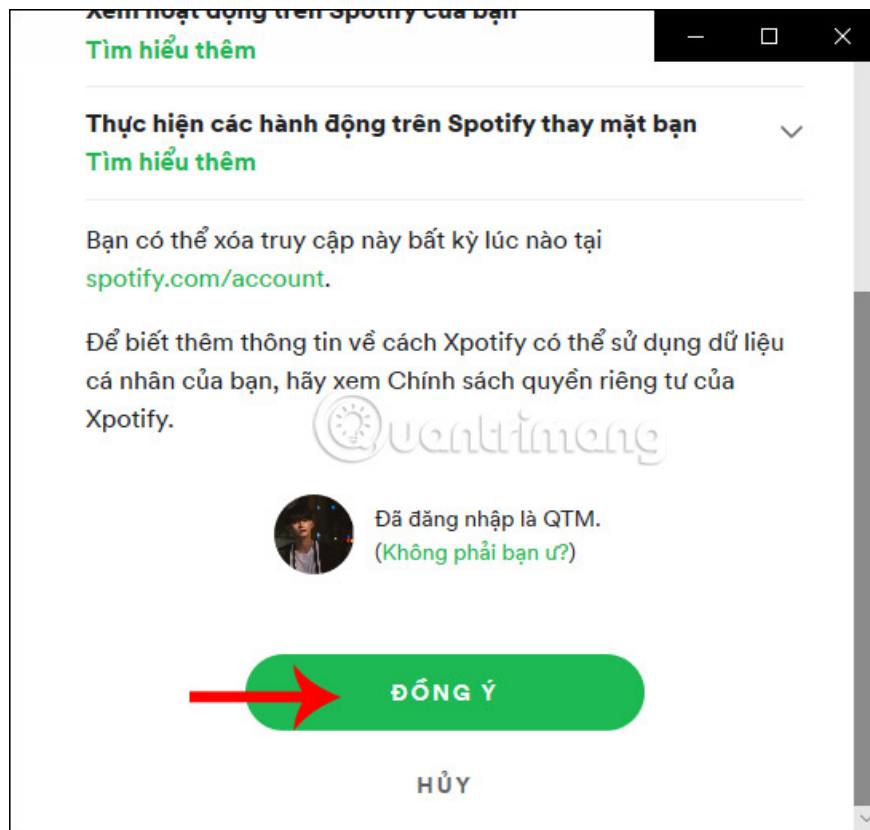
Xem hoạt động trên Spotify của bạn
Tìm hiểu thêm

Thực hiện các hành động trên Spotify thay mặt bạn
Tìm hiểu thêm

Bạn có thể xóa truy cập này bất kỳ lúc nào tại spotify.com/account.

Để biết thêm thông tin về cách Xpotify có thể sử dụng dữ liệu cá nhân của bạn, hãy xem Chính sách quyền riêng tư của Xpotify.

Quantrimang

Đã đăng nhập là QTM.
(Không phải bạn ư?)

ĐỒNG Ý

HỦY